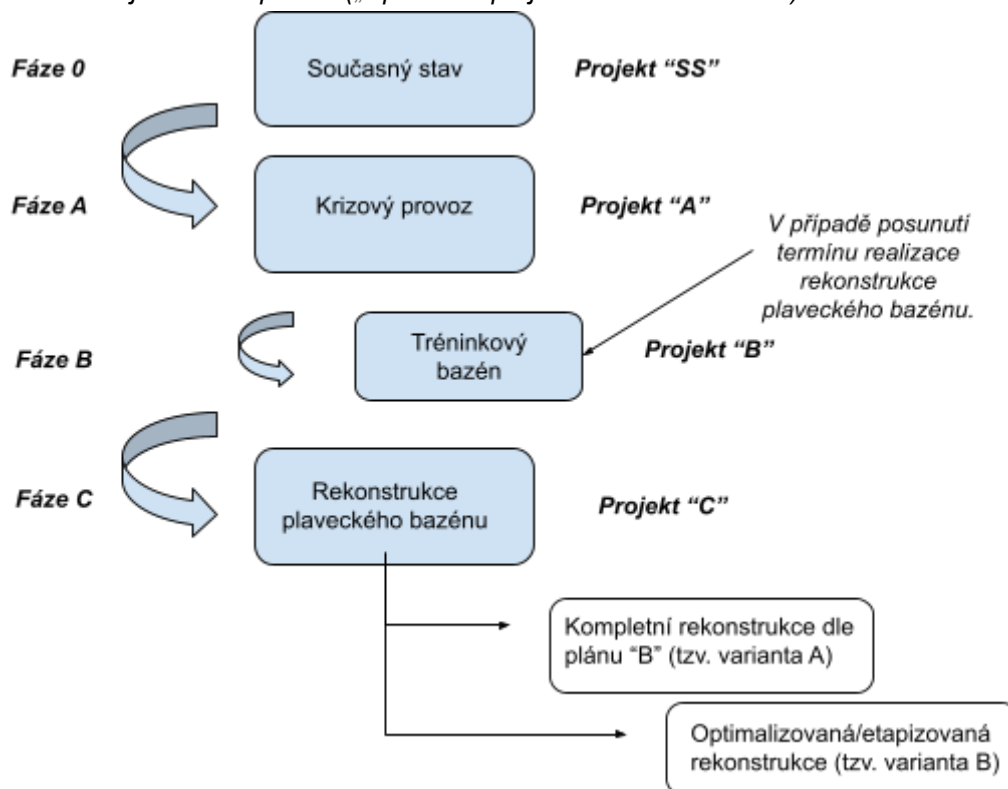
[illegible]

Fáze 0

Současný stav

Projekt “SS”

Fáze A

Krizový provoz

Projekt “A”

V případě posunutí termínu realizace rekonstrukce plaveckého bazénu.

Fáze B

Tréninkový bazén

Projekt “B”

Fáze C

Rekonstrukce plaveckého bazénu

Projekt “C”

Kompletní rekonstrukce dle plánu “B” (tzv. varianta A)

Optimalizovaná/etapizovaná rekonstrukce (tzv. varianta B)